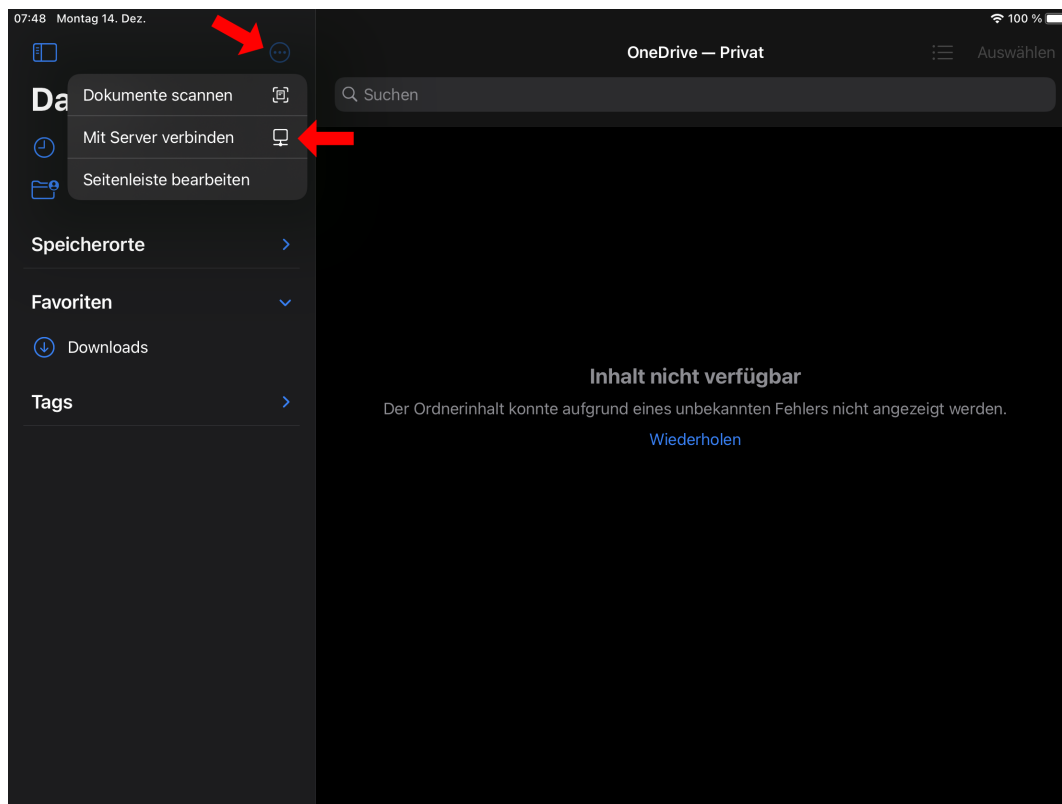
07:48 Montag 14. Dez.

100 %

Da

Dokumente scannen

Mit Server verbinden

Seitenleiste bearbeiten

Speicherorte

Favoriten

Downloads

Tags

OneDrive — Privat

Auswählen

Suchen

Inhalt nicht verfügbar

Der Ordnerinhalt konnte aufgrund eines unbekannten Fehlers nicht angezeigt werden.

Wiederholen